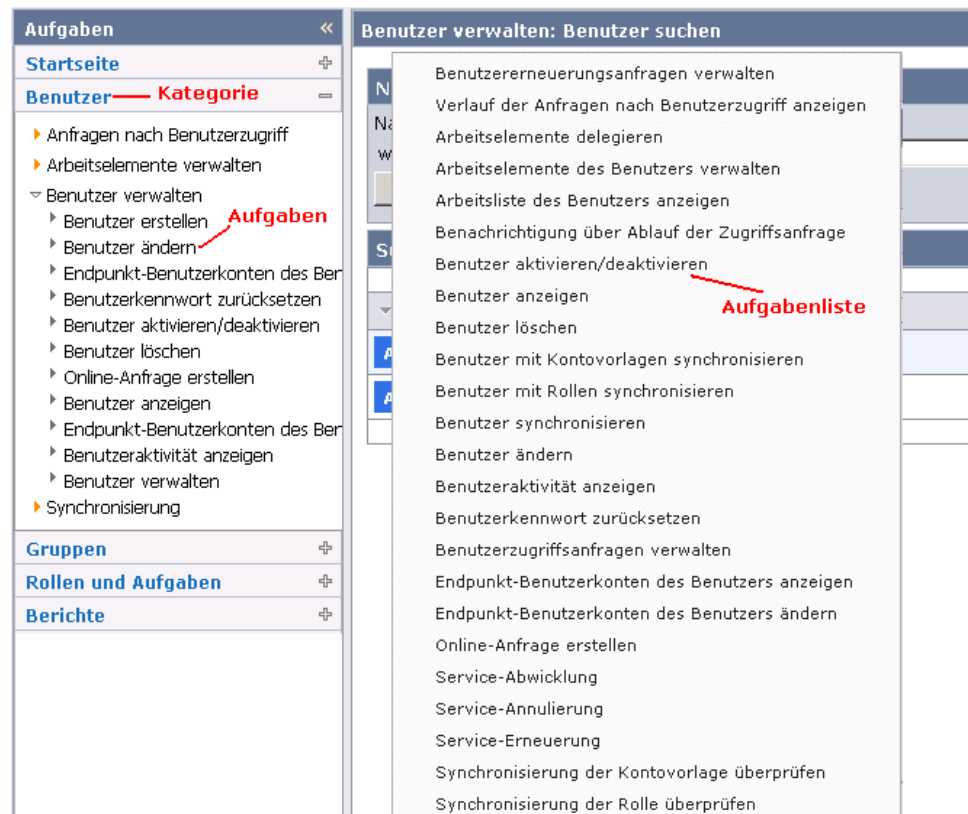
Aufgaben «

Startseite

Benutzer Kategorie

Anfragen nach Benutzerzugriff
Arbeitselemente verwalten
Benutzer verwalten
Benutzer erstellen
Aufgaben
Benutzer ändern
Endpunkt-Benutzerkonten des Ben
Benutzerkennwort zurücksetzen
Benutzer aktivieren/deaktivieren
Benutzer löschen
Online-Anfrage erstellen
Benutzer anzeigen
Endpunkt-Benutzerkonten des Ben
Benutzeraktivität anzeigen
Benutzer verwalten
Synchronisierung

Gruppen

Rollen und Aufgaben

Berichte

Benutzer verwalten: Benutzer suchen

N
Na
w
S
A
A

Benutzererneuerungsanfragen verwalten
Verlauf der Anfragen nach Benutzerzugriff anzeigen
Arbeitselemente delegieren
Arbeitselemente des Benutzers verwalten
Arbeitsliste des Benutzers anzeigen
Benachrichtigung über Ablauf der Zugriffsanfrage
Benutzer aktivieren/deaktivieren
Aufgabenliste
Benutzer anzeigen
Benutzer löschen
Benutzer mit Kontovorlagen synchronisieren
Benutzer mit Rollen synchronisieren
Benutzer synchronisieren
Benutzer ändern
Benutzeraktivität anzeigen
Benutzerkennwort zurücksetzen
Benutzerzugriffsanfragen verwalten
Endpunkt-Benutzerkonten des Benutzers anzeigen
Endpunkt-Benutzerkonten des Benutzers ändern
Online-Anfrage erstellen
Service-Abwicklung
Service-Annulierung
Service-Erneuerung
Synchronisierung der Kontovorlage überprüfen
Synchronisierung der Rolle überprüfen